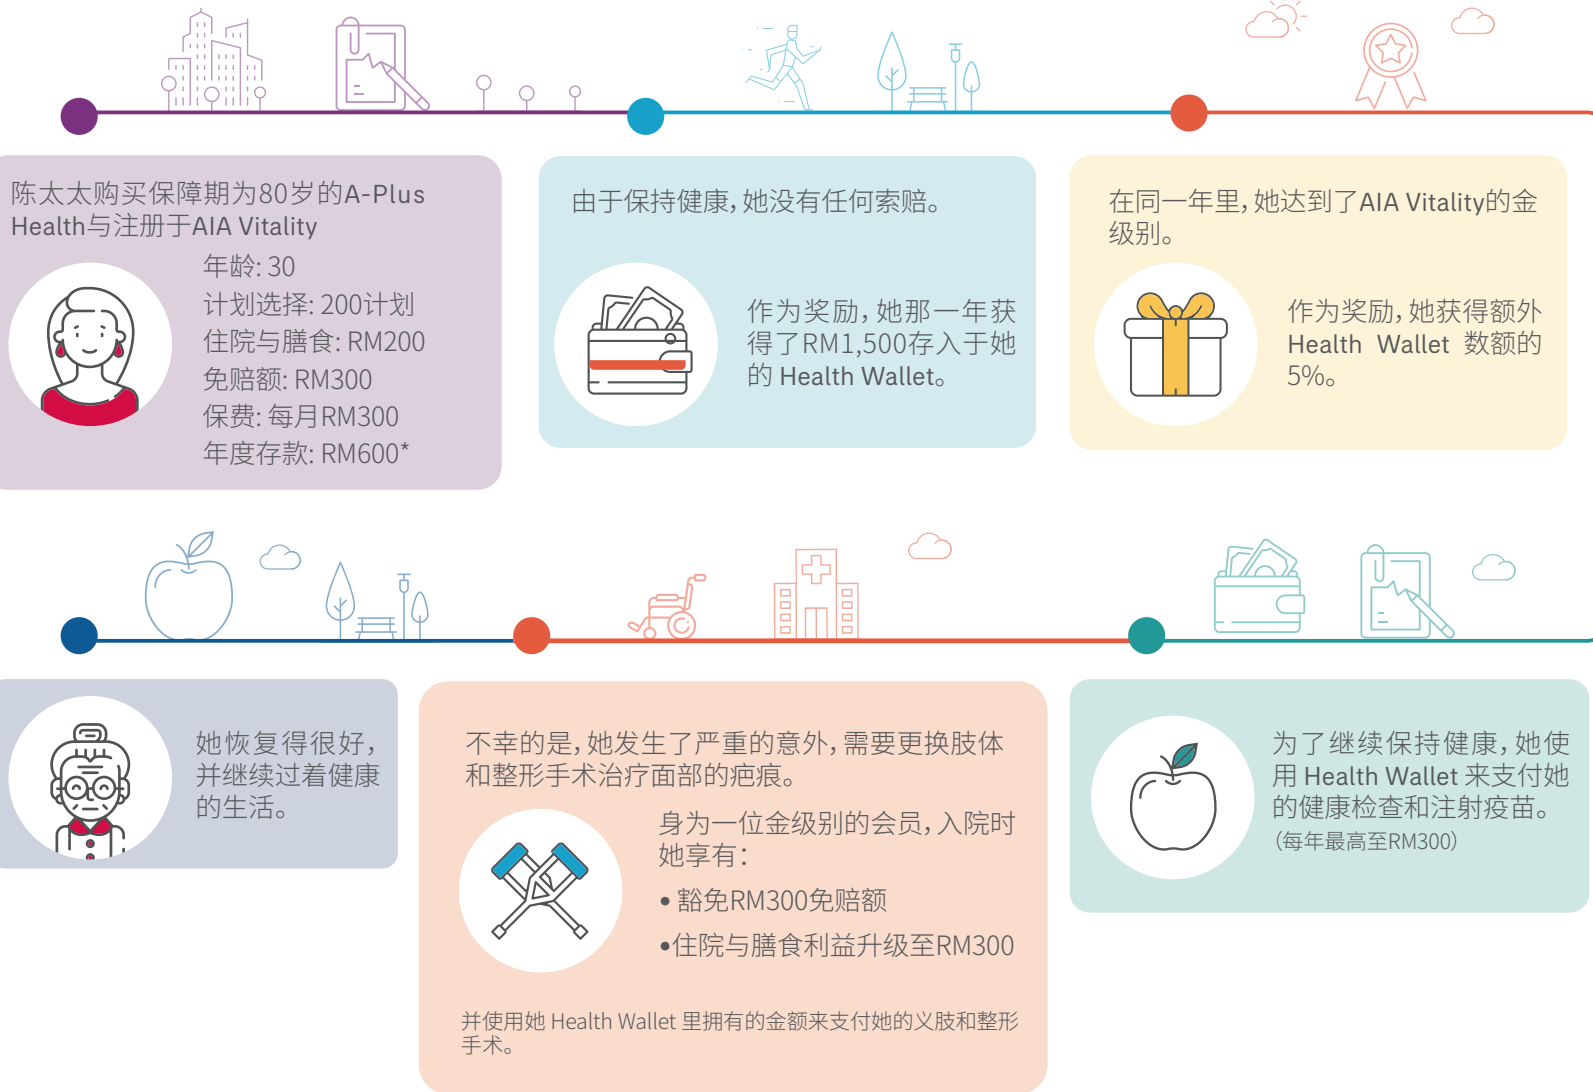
陈太太购买保障期为80岁的A-Plus Health与注册于AIA Vitality

年龄: 30
计划选择: 200计划
住院与膳食: RM200
免赔额: RM300
保费: 每月RM300
年度存款: RM600*

由于保持健康，她没有任何索赔。

作为奖励，她那一年获得了RM1,500存入于她的 Health Wallet。

在同一年里，她达到了AIA Vitality的金级别。

作为奖励，她获得额外 Health Wallet 数额的5%。

她恢复得很好，并继续过着健康的生活。

不幸的是，她发生了严重的意外，需要更换肢体和整形手术治疗面部的疤痕。

身为一位金级别的会员，入院时她享有：

• 豁免RM300免赔额

•住院与膳食利益升级至RM300

并使用她 Health Wallet 里拥有的金额来支付她的义肢和整形手术。

为了继续保持健康，她使用 Health Wallet 来支付她的健康检查和注射疫苗。
(每年最高至RM300)